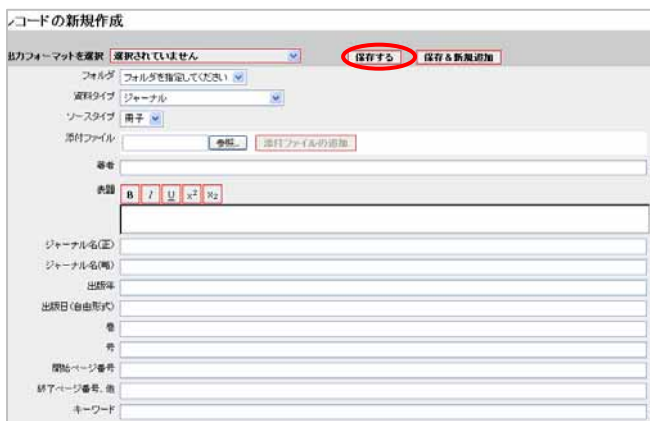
レコードの新規作成

出力フォーマットを選択 選択されていません 保存する 保存＆新規追加

フォルダ フォルダを指定してください

資料タイプ ジャーナル

ソースタイプ 冊子

添付ファイル 参照... 添付ファイルの追加

著者

表題 B I U x² x₂

ジャーナル名(正)

ジャーナル名(略)

出版年

出版日(自由形式)

巻

号

開始ページ番号

終了ページ番号, 他

キーワード